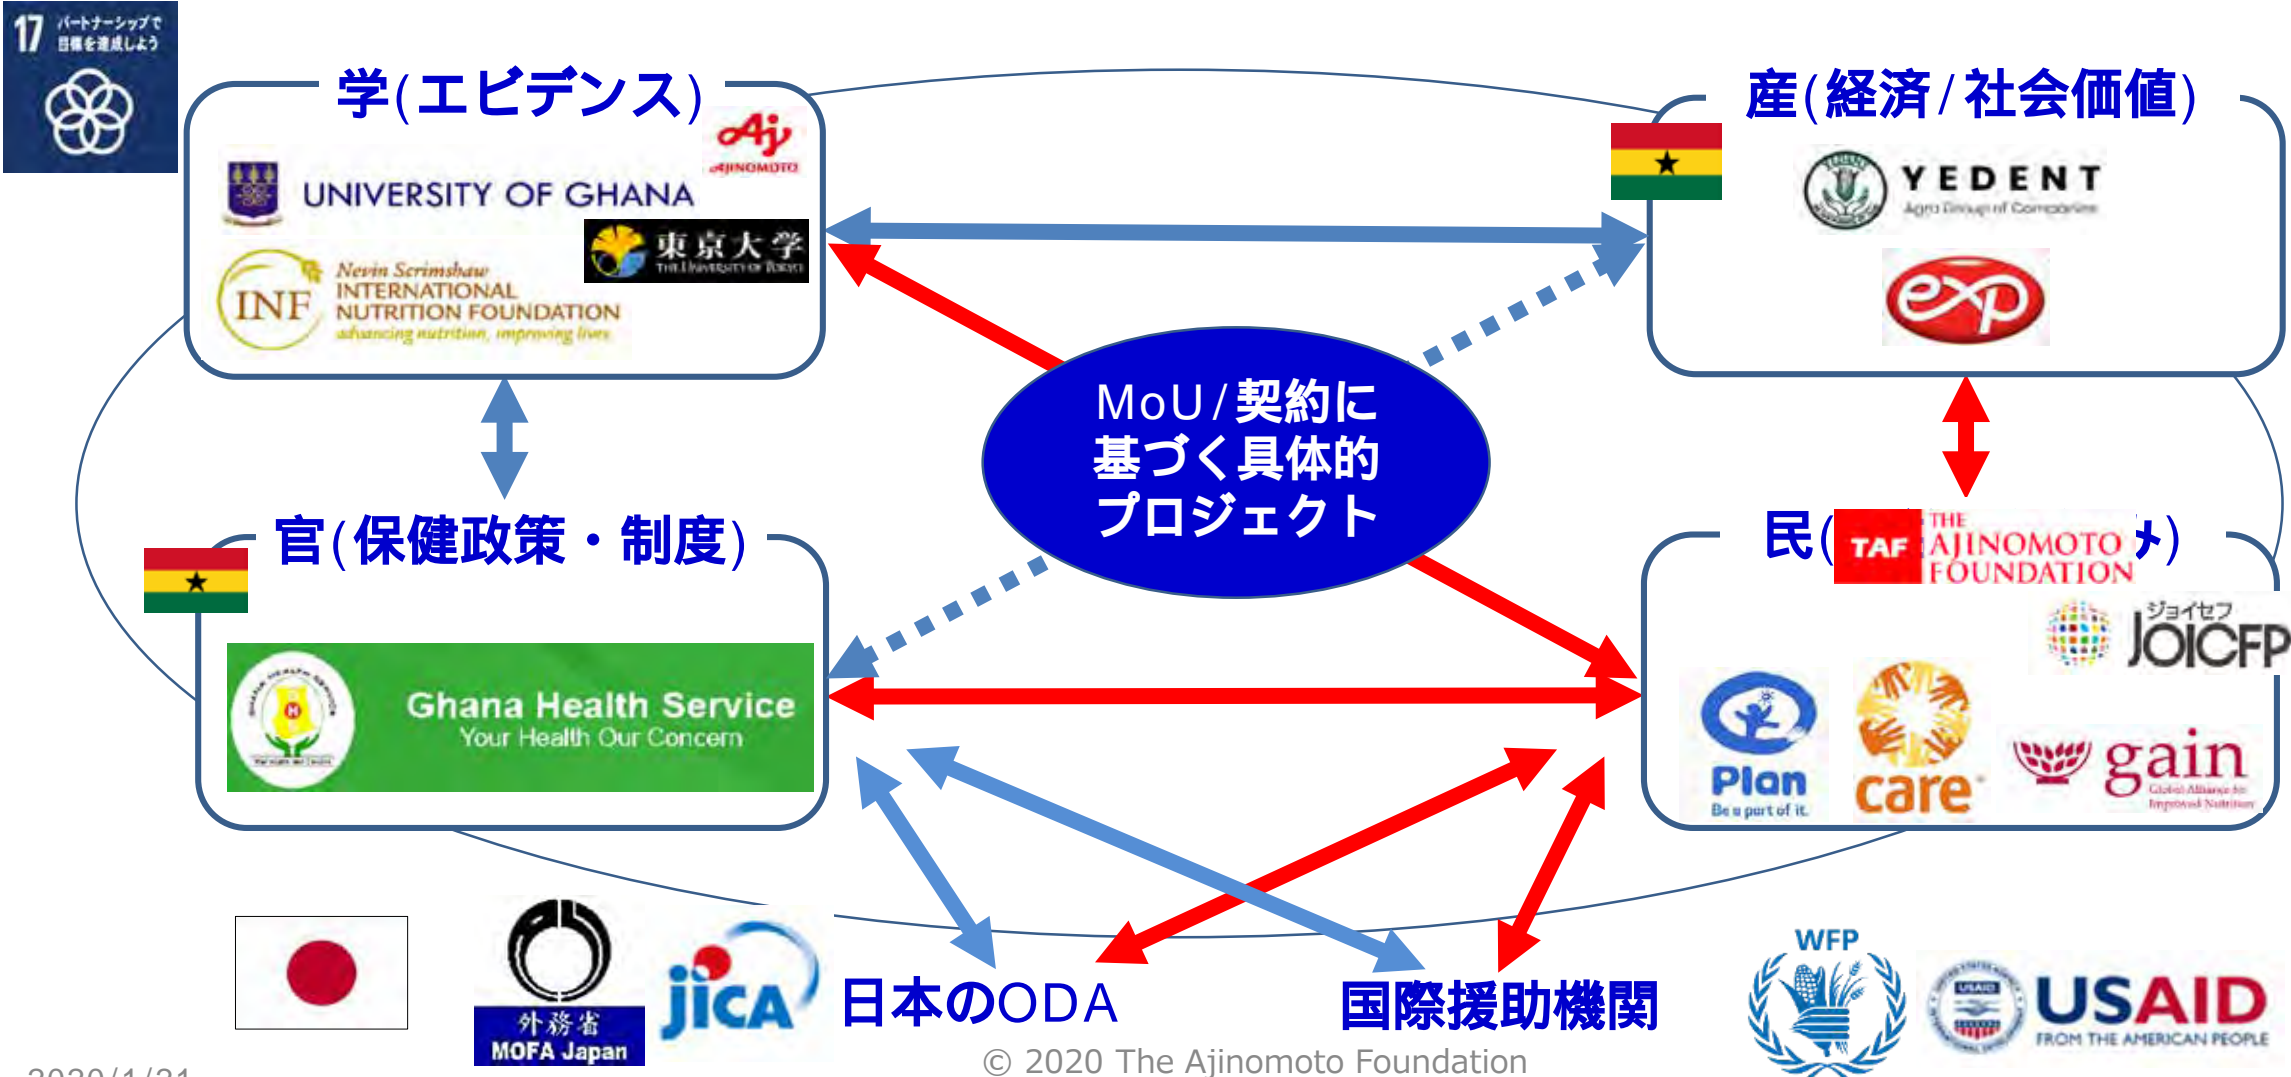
17 パートナーシップで目標を達成しよう

学(エビデンス)

AJINOMOTO

UNIVERSITY OF GHANA

東京大学 THE UNIVERSITY OF TOKYO

INF Nevin Scrimshaw INTERNATIONAL NUTRITION FOUNDATION advancing nutrition, improving lives

産(経済/社会価値)

YEDENT Agro Group of Companies

MoU/契約に基づく具体的プロジェクト

官(保健政策・制度)

Ghana Health Service Your Health Our Concern

民( TAF THE AJINOMOTO FOUNDATION )

ジョイセフ JOICFP

Plan Be a part of it.

care

gain Global Alliance for Improved Nutrition

外務省 MOFA Japan

jica

日本のODA

国際援助機関

WFP

USAID FROM THE AMERICAN PEOPLE

© 2020 The Ajinomoto Foundation

2020/1/21